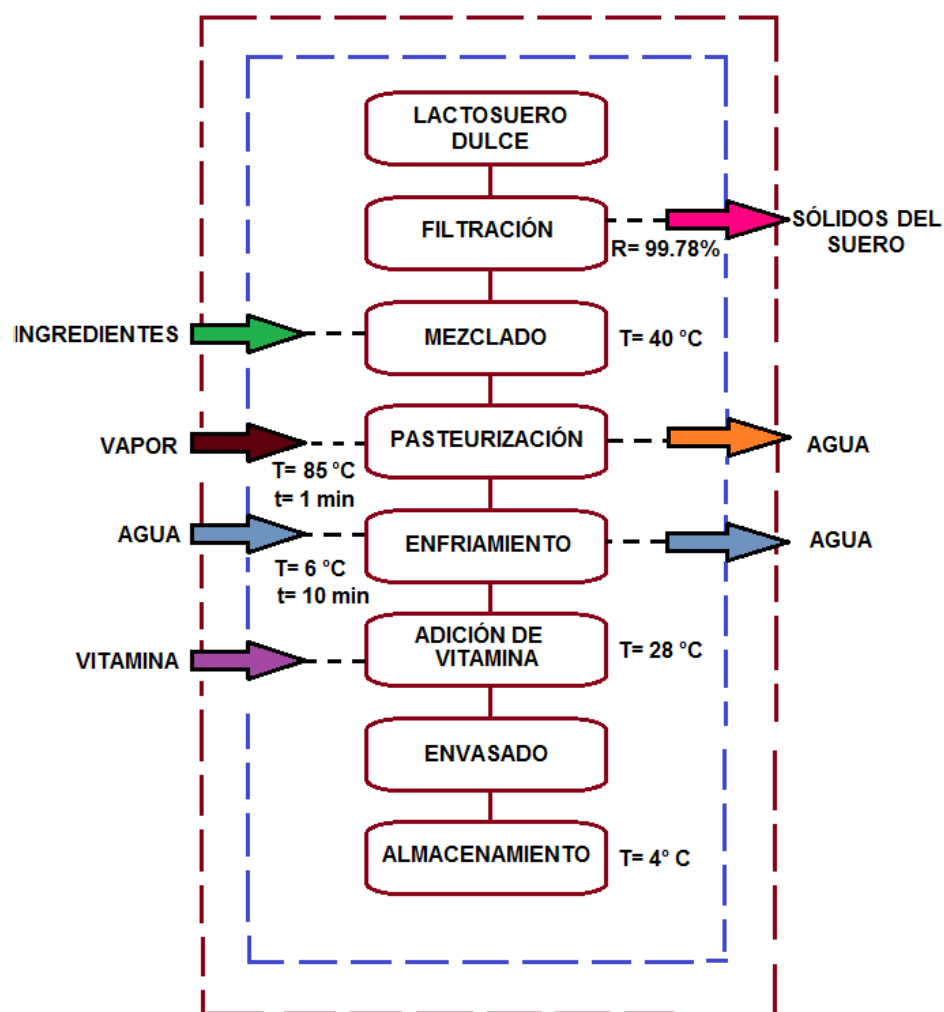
LACTOSUERO DULCE

FILTRACIÓN

R= 99.78%

SÓLIDOS DEL SUERO

INGREDIENTES

MEZCLADO

T= 40 °C

VAPOR

PASTEURIZACIÓN

AGUA

T= 85 °C
t= 1 min

AGUA

ENFRIAMIENTO

AGUA

T= 6 °C
t= 10 min

VITAMINA

ADICIÓN DE VITAMINA

T= 28 °C

ENVASADO

ALMACENAMIENTO

T= 4° C